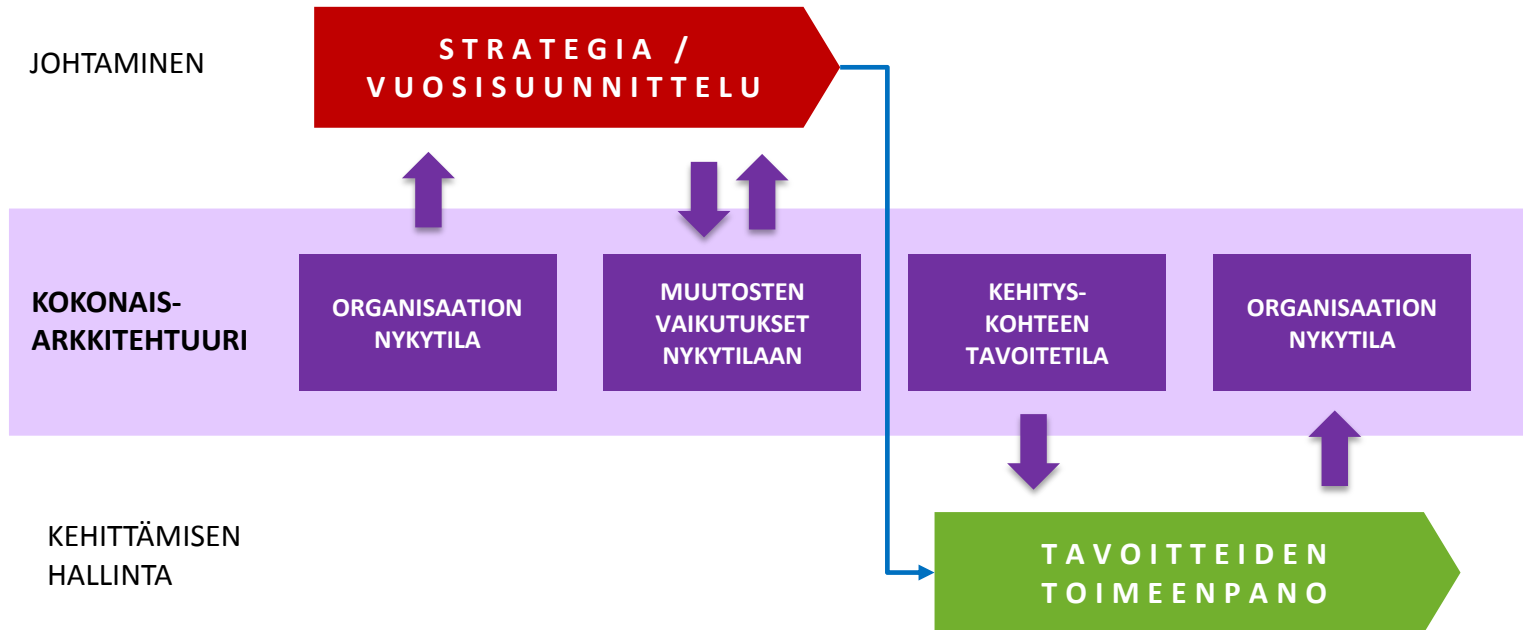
JOHTAMINEN

STRATEGIA / VUOSISUUNNITTELU

KOKONAIS-ARKKITEHTUURI

ORGANISAATION NYKYTILA

MUUTOSTEN VAIKUTUKSET NYKYTILAAN

KEHITYS-KOHTEEN TAVOITETILA

ORGANISAATION NYKYTILA

KEHITTÄMISEN HALLINTA

TAVOITTEIDEN TOIMEENPANO